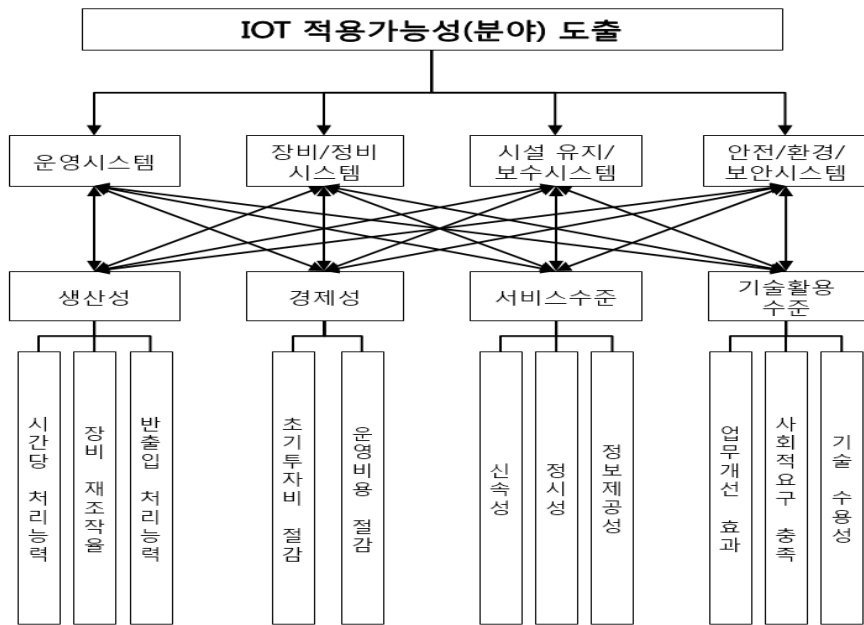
IOT 적용가능성(분야) 도출

운영시스템

장비/정비 시스템

시설 유지/ 보수시스템

안전/환경/ 보안시스템

생산성

경제성

서비스수준

기술활용 수준

시간당 처리능력

장비 재조작율

반출입 처리능력

초기투자비 절감

운영비용 절감

신속성

정시성

정보제공성

업무개선 효과

사회적요구 충족

기술 수용성